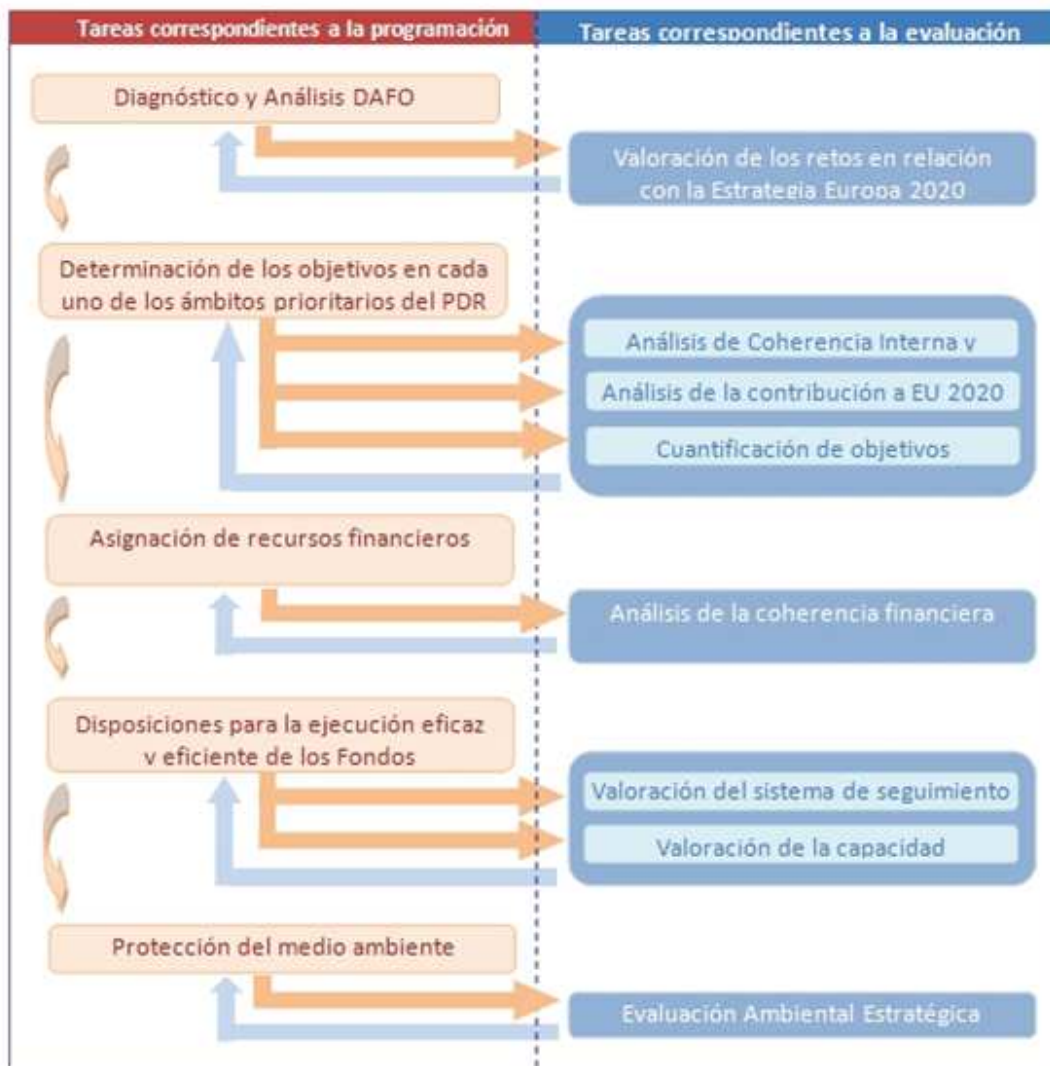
Tareas correspondientes a la programación

Tareas correspondientes a la evaluación

Diagnóstico y Análisis DAFO

Valoración de los retos en relación con la Estrategia Europa 2020

Determinación de los objetivos en cada uno de los ámbitos prioritarios del PDR

Análisis de Coherencia Interna y

Análisis de la contribución a EU 2020

Cuantificación de objetivos

Asignación de recursos financieros

Análisis de la coherencia financiera

Disposiciones para la ejecución eficaz y eficiente de los Fondos

Valoración del sistema de seguimiento

Valoración de la capacidad

Protección del medio ambiente

Evaluación Ambiental Estratégica